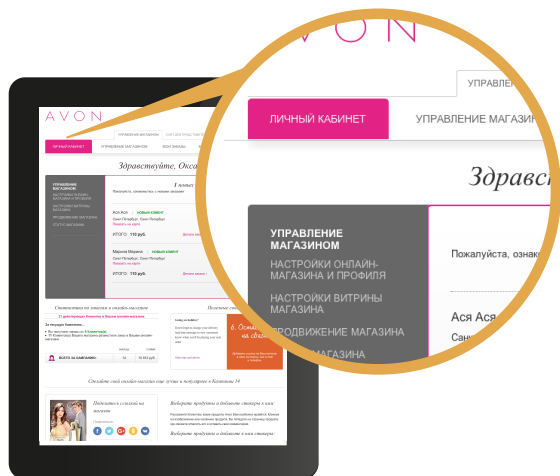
AVON

УПРАВЛЕ

ЛИЧНЫЙ КАБИНЕТ

УПРАВЛЕНИЕ МАГАЗИН

Здравс

УПРАВЛЕНИЕ МАГАЗИНОМ

НАСТРОЙКИ ОНЛАЙН-МАГАЗИНА И ПРОФИЛЯ

НАСТРОЙКИ ВИТРИНЫ МАГАЗИНА

ПРОДВИЖЕНИЕ МАГАЗИНА

МАГАЗИНА

Пожалуйста, ознак

Ася Ася

Санк

AVON

Здравствуйте, Окса

Ася Ася

ИТОГО: 110 руб.

Марина Марина

ИТОГО: 110 руб.

Сделайте свой онлайн-магазин еще лучше и популярнее в Кампании 14

Поделитесь ссылкой на магазин

Выбирайте продукты и добавьте стикеры к ним

Выбирайте продукты и добавьте стикеры к ним